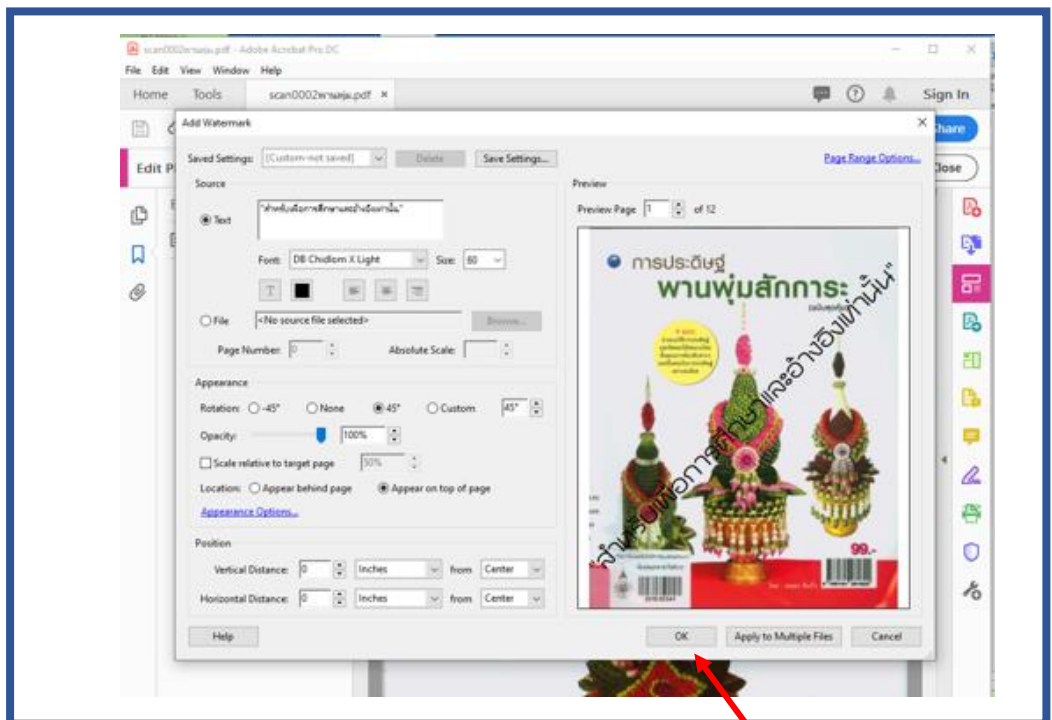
scan0002พานพุ่ม.pdf - Adobe Acrobat Pro DC
File Edit View Window Help
Home Tools scan0002พานพุ่ม.pdf ×
Sign In
Share
Edit P
Close

Add Watermark ×
Saved Settings: [Custom-not saved] Delete Save Settings... Page Range Options...
Source
Text "สำหรับเพื่อการศึกษาและอ้างอิงเท่านั้น"
Font: DB Chidlom X Light Size: 60
File <No source file selected> Browse...
Page Number: 0 Absolute Scale:
Appearance
Rotation: -45° None 45° Custom 45°
Opacity: 100%
Scale relative to target page 50%
Location: Appear behind page Appear on top of page
Appearance Options...
Position
Vertical Distance: 0 Inches from Center
Horizontal Distance: 0 Inches from Center
Help
Preview
Preview Page 1 of 12
การประดิษฐ์
พานพุ่มสักการะ
สำหรับเพื่อการศึกษาและอ้างอิงเท่านั้น"
99.-
OK Apply to Multiple Files Cancel